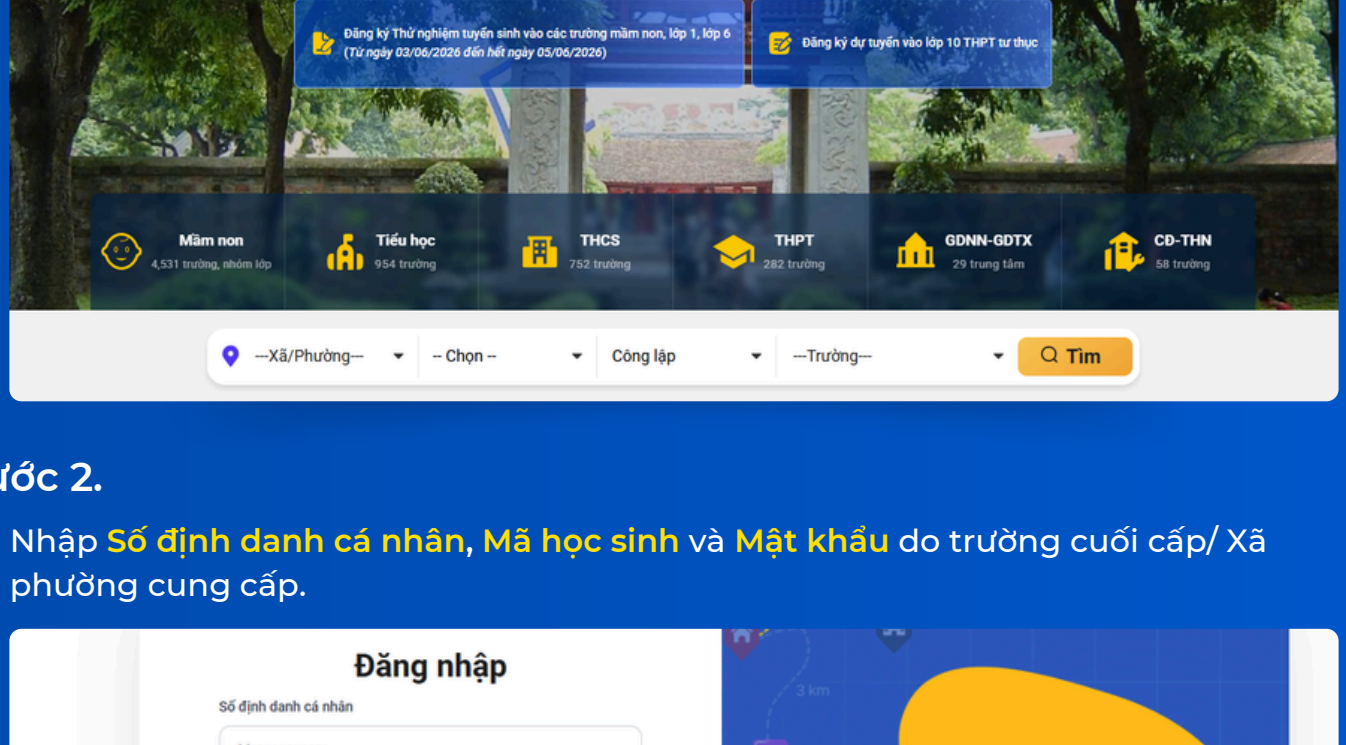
Đăng ký Thử nghiệm tuyển sinh vào các trường mầm non, lớp 1, lớp 6
(Từ ngày 03/06/2026 đến hết ngày 05/06/2026)

Đăng ký dự tuyển vào lớp 10 THPT tư thục

Mầm non
4,531 trường, nhóm lớp

Tiểu học
954 trường

THCS
752 trường

THPT
282 trường

GDNN-GDTX
29 trung tâm

CĐ-THN
58 trường

---Xã/Phường---

-- Chọn --

Công lập

---Trường---

Tìm

ước 2.

Nhập Số định danh cá nhân, Mã học sinh và Mật khẩu do trường cuối cấp/ Xã phường cung cấp.

Đăng nhập

Số định danh cá nhân

3 km